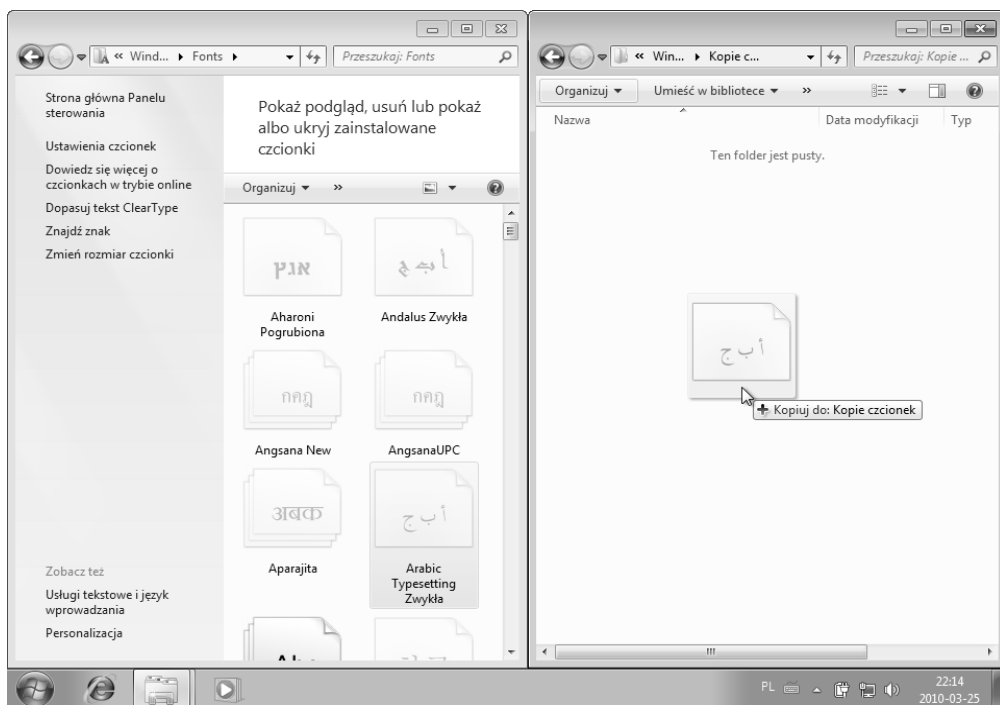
« Wind... ▸ Fonts ▸

Przeszukaj: Fonts

Strona główna Panelu sterowania

Ustawienia czcionek

Dowiedz się więcej o czcionkach w trybie online

Dopasuj tekst ClearType

Znajdź znak

Zmień rozmiar czcionki

Zobacz też

Usługi tekstowe i język wprowadzania

Personalizacja

Pokaż podgląd, usuń lub pokaż albo ukryj zainstalowane czcionki

Organizuj ▾ »

אבג

أ ب ج

Aharoni Pogrubiona

Andalus Zwykła

กคฎ

กคฎ

Angsana New

AngsanaUPC

अबक

أ ب ج

Aparajita

Arabic Typesetting Zwykła

« Win... ▸ Kopie c...

Przeszukaj: Kopie ...

Organizuj ▾

Umieść w bibliotece ▾

»

Nazwa

Data modyfikacji

Typ

Ten folder jest pusty.

أ ب ج

+ Kopiuj do: Kopie czcionek

PL

22:14
2010-03-25